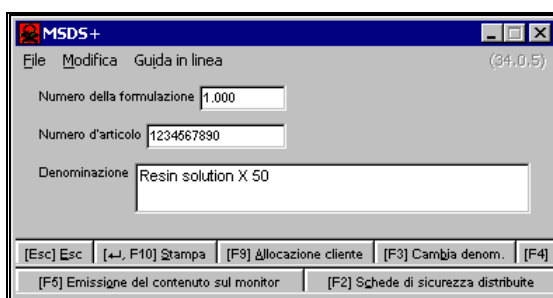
MSDS+

File Modifica Guida in linea (34.0.5)

Numero della formulazione 1.000

Numero d'articolo 1234567890

Denominazione Resin solution X 50

[Esc] Esc [↵, F10] Stampa [F9] Allocazione cliente [F3] Cambia denom. [F4]

[F5] Emissione del contenuto sul monitor [F2] Schede di sicurezza distribuite